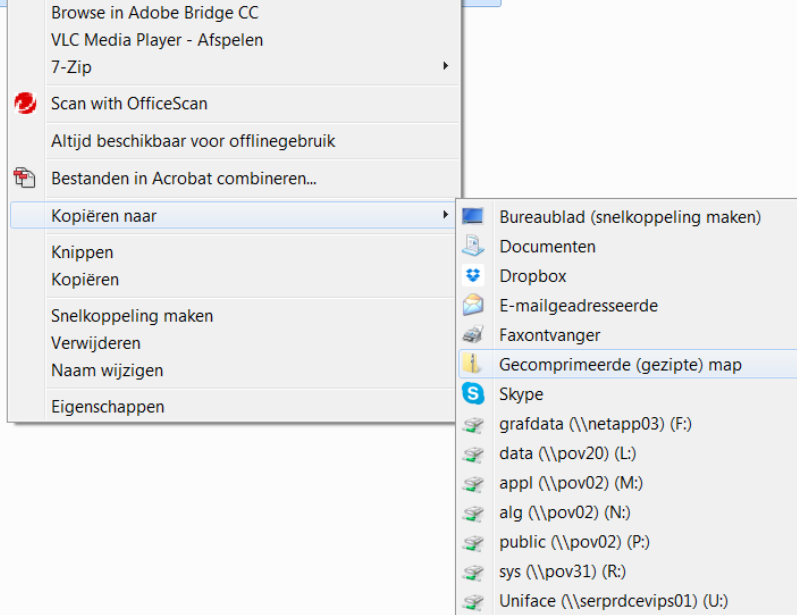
Browse in Adobe Bridge CC
VLC Media Player - Afspelen
7-Zip

Scan with OfficeScan

Altijd beschikbaar voor offlinegebruik

Bestanden in Acrobat combineren...

Kopiëren naar

Knippen
Kopiëren

Snelkoppeling maken
Verwijderen
Naam wijzigen

Eigenschappen

Bureaublad (snelkoppeling maken)
Documenten
Dropbox
E-mailgeadresseerde
Faxontvanger
Gecomprimeerde (gezipte) map
Skype
grafdata (\\netapp03) (F:)
data (\\pov20) (L:)
appl (\\pov02) (M:)
alg (\\pov02) (N:)
public (\\pov02) (P:)
sys (\\pov31) (R:)
Uniface (\\serprdcevips01) (U:)